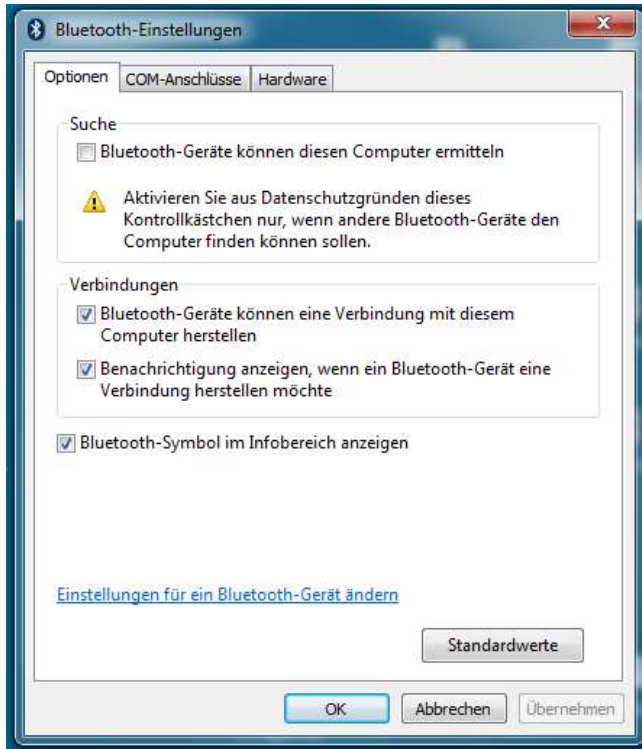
Bluetooth-Einstellungen

x

Optionen | COM-Anschlüsse | Hardware

Suche

Bluetooth-Geräte können diesen Computer ermitteln

Aktivieren Sie aus Datenschutzgründen dieses Kontrollkästchen nur, wenn andere Bluetooth-Geräte den Computer finden können sollen.

Verbindungen

Bluetooth-Geräte können eine Verbindung mit diesem Computer herstellen

Benachrichtigung anzeigen, wenn ein Bluetooth-Gerät eine Verbindung herstellen möchte

Bluetooth-Symbol im Infobereich anzeigen

Einstellungen für ein Bluetooth-Gerät ändern

Standardwerte

OK | Abbrechen | Übernehmen